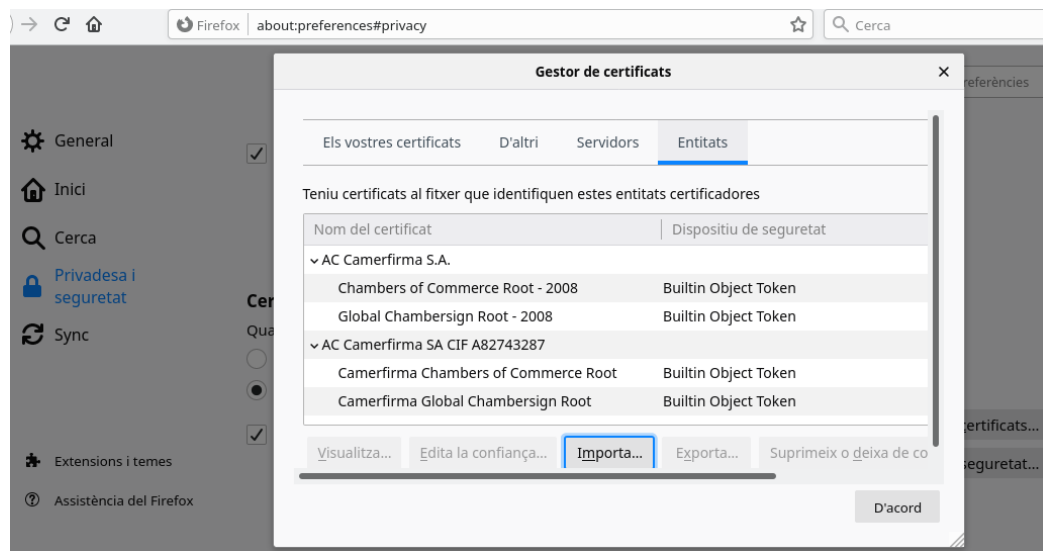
Firefox about:preferences#privacy

Cerca

eferències

General

Inici

Cerca

Privadesa i seguretat

Sync

Extensions i temes

Assistència del Firefox

Cer

Qua

ertificats...

seguretat...

Gestor de certificats

×

Els vostres certificats D'altri Servidors Entitats

Teniu certificats al fitxer que identifiquen estes entitats certificadores

| Nom del certificat | Dispositiu de seguretat |
|---|---|
| ⌄ AC Camerfirma S.A. | |
| Chambers of Commerce Root - 2008 | Builtin Object Token |
| Global Chambersign Root - 2008 | Builtin Object Token |
| ⌄ AC Camerfirma SA CIF A82743287 | |
| Camerfirma Chambers of Commerce Root | Builtin Object Token |
| Camerfirma Global Chambersign Root | Builtin Object Token |

Visualitza... Edita la confiança... Importa... Exporta... Suprimeix o deixa de co

D'acord